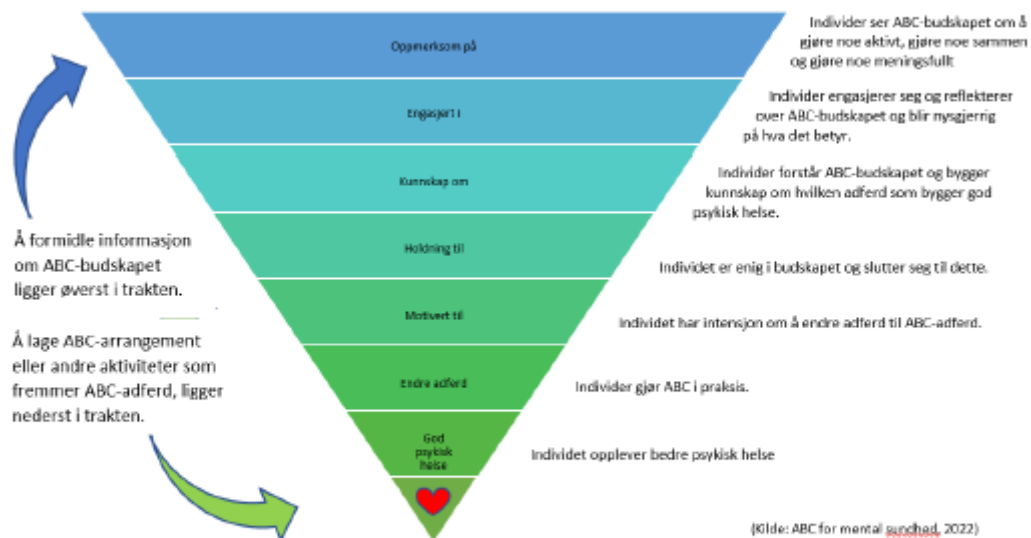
Oppmerksom på

Individer ser ABC-budskapet om å gjøre noe aktivt, gjøre noe sammen og gjøre noe meningsfullt

Engasjert i

Individer engasjerer seg og reflekterer over ABC-budskapet og blir nysgjerrig på hva det betyr.

Kunnskap om

Individer forstår ABC-budskapet og bygger kunnskap om hvilken adferd som bygger god psykisk helse.

Å formidle informasjon om ABC-budskapet ligger øverst i trakten.

Holdning til

Individet er enig i budskapet og slutter seg til dette.

Å lage ABC-arrangement eller andre aktiviteter som fremmer ABC-adferd, ligger nederst i trakten.

Motivert til

Individet har intensjon om å endre adferd til ABC-adferd.

Endre adferd

Individer gjør ABC i praksis.

God psykisk helse

Individet opplever bedre psykisk helse

(Kilde: ABC for mental sundhed, 2022)